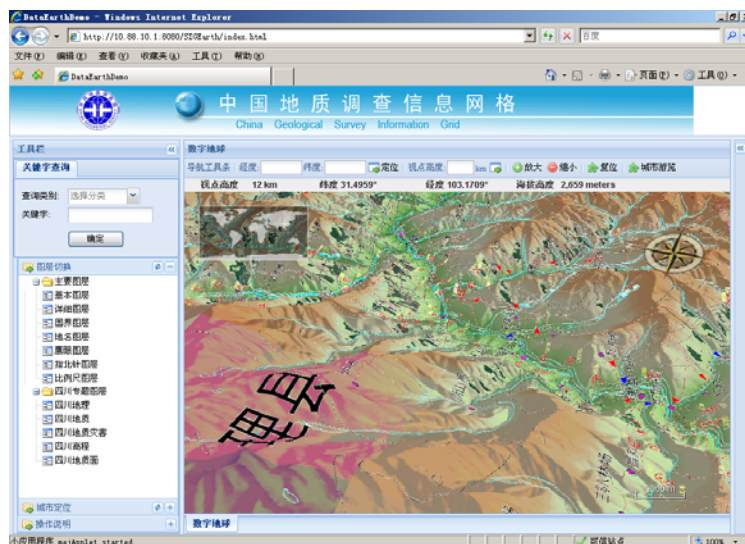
DataEarthDemo - Windows Internet Explorer

http://10.88.10.1:8080/SIGEarth/index.html

百度

文件(F) 编辑(E) 查看(V) 收藏夹(A) 工具(T) 帮助(H)

DataEarthDemo

页面(P) 工具(O)

中国地质调查信息网格

China Geological Survey Information Grid

工具栏

关键字查询

查询类别: 选择分类

关键字:

确定

图层切换

主要图层

基本图层

详细图层

国界图层

地名图层

影暗图层

指北针图层

比例尺图层

四川专题图层

四川地理

四川地质

四川地质灾害

四川高程

四川地质面

城市定位

操作说明

数字地球

导航工具条 经度 纬度 定位 视点高度 km 放大 缩小 复位 城市游览

视点高度 12 km 纬度 31.4959° 经度 103.1709° 海拔高度 2,659 meters

数字地球

小应用程序 mainApplet started

受信站点

100%